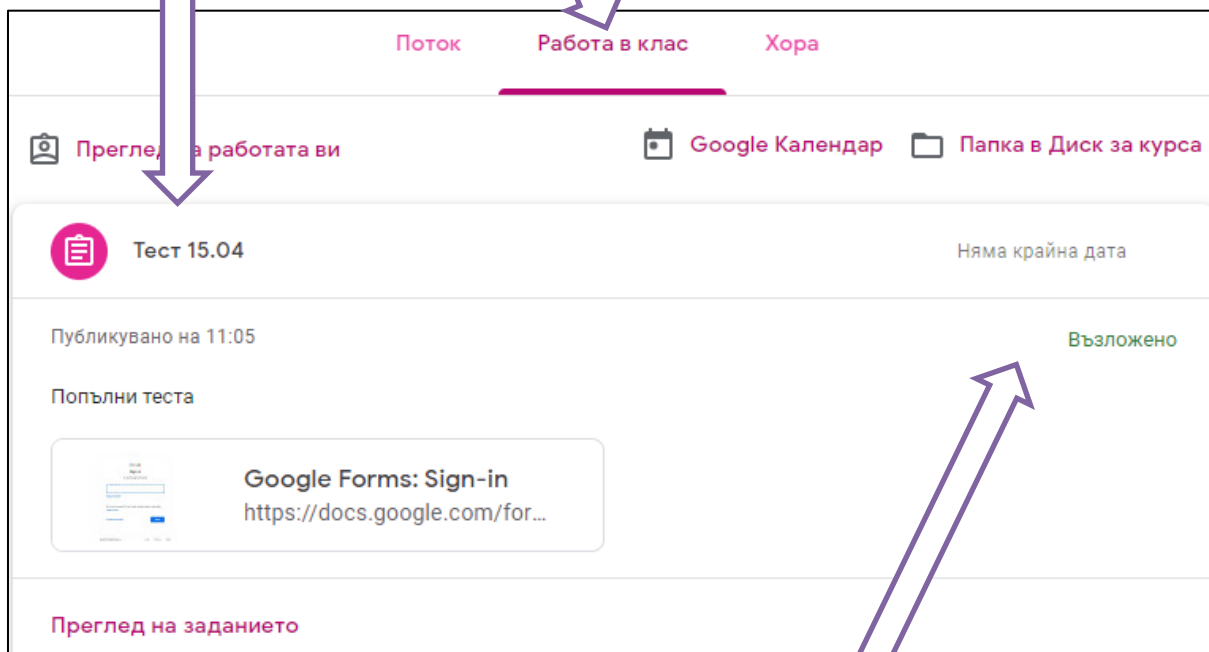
Поток Работа в клас Хора

Прегле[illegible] работата ви

Google Календар

Папка в Диск за курса

Тест 15.04

Няма крайна дата

Публикувано на 11:05

Възложено

Попълни теста

Google Forms: Sign-in
https://docs.google.com/for...

Преглед на заданието